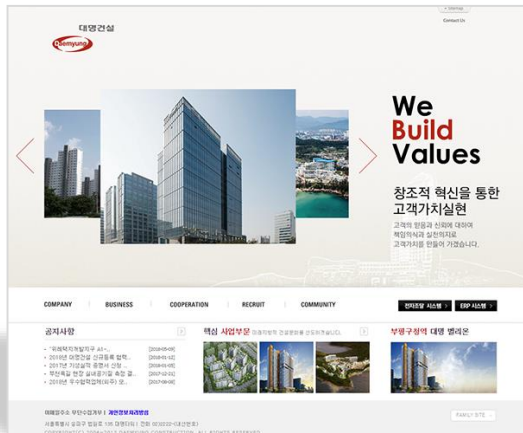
대명건설
Daemyung

Sitemap
Contact Us

We Build Values

창조적 혁신을 통한 고객가치실현

고객의 믿음과 신뢰에 대하여 책임의식과 실천의지로 고객가치를 만들어 가겠습니다.

COMPANY
BUSINESS
COOPERATION
RECRUIT
COMMUNITY

전자조달 시스템
ERP 시스템

공지사항
- '유쾌재개발지구 A1-... [2018-05-09]
- 2018년 대명건설 신규등록 협력... [2018-01-12]
- 2017년 기성실적 증명서 신청 ... [2018-01-03]
- 부천옥길 현장 실내공기질 측정 결... [2017-12-21]
- 2018년 우수협력업체(외주) 모... [2017-06-08]

핵심 사업부문 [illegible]

부평구청역 대명 벨리온

이메일주소 무단수집거부 | 개인정보처리방침
서울특별시 송파구 법원로 135 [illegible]
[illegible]

FAMILY SITE